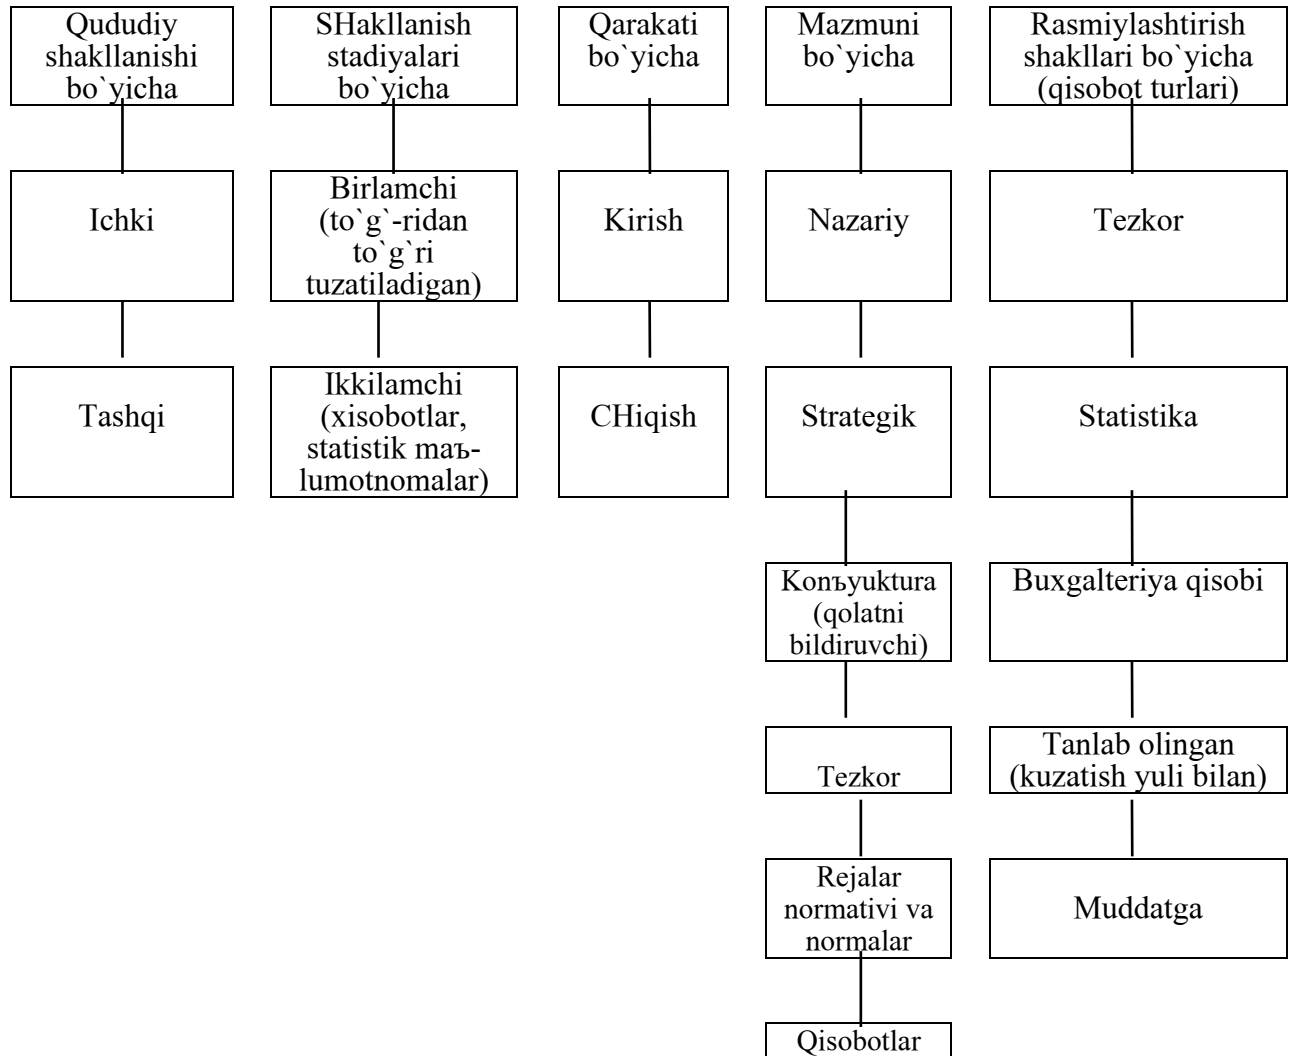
Qududiy shakllanishi bo`yicha

Ichki

Tashqi

SHakllanish stadiyalari bo`yicha

Birlamchi (to`g`-ridan to`g`ri tuzatiladigan)

Ikkilamchi (xisobotlar, statistik maъlumotnomalar)

Qarakati bo`yicha

Kirish

CHiqish

Mazmuni bo`yicha

Nazariy

Strategik

Konъyuktura (qolatni bildiruvchi)

Tezkor

Rejalar normativi va normalar

Qisobotlar

Rasmiylashtirish shakllari bo`yicha (qisobot turlari)

Tezkor

Statistika

Buxgalteriya qisobi

Tanlab olingan (kuzatish yuli bilan)

Muddatga